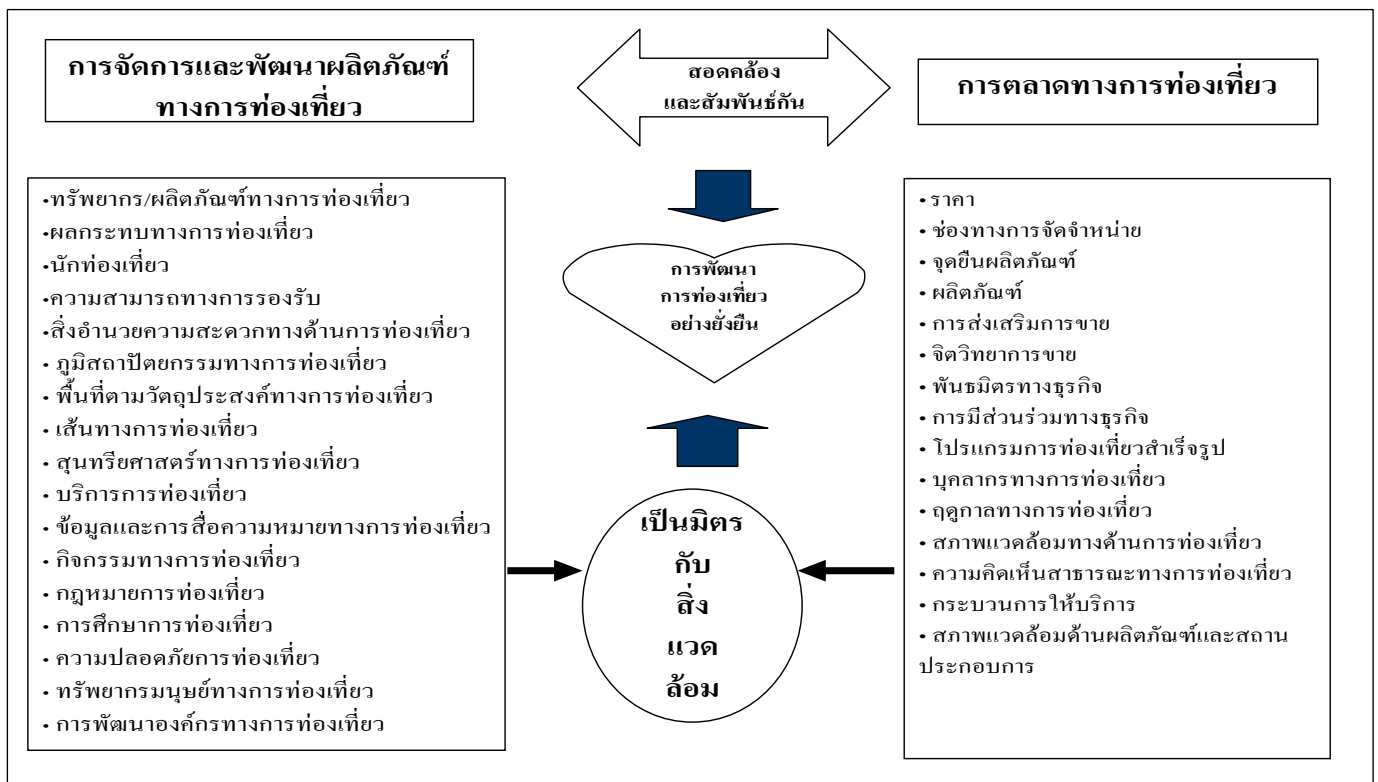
การจัดการและพัฒนาผลิตภัณฑ์ทางการท่องเที่ยว

สอดคล้องและสัมพันธ์กัน

การตลาดทางการท่องเที่ยว

•ทรัพยากร/ผลิตภัณฑ์ทางการท่องเที่ยว
•ผลกระทบทางการท่องเที่ยว
•นักท่องเที่ยว
•ความสามารถทางการรองรับ
•สิ่งอำนวยความสะดวกทางด้านการท่องเที่ยว
• ภูมิสถาปัตยกรรมทางการท่องเที่ยว
• พื้นที่ตามวัตถุประสงค์ทางการท่องเที่ยว
• เส้นทางการท่องเที่ยว
• สุนทรียศาสตร์ทางการท่องเที่ยว
• บริการการท่องเที่ยว
• ข้อมูลและการสื่อความหมายทางการท่องเที่ยว
• กิจกรรมทางการท่องเที่ยว
• กฎหมายการท่องเที่ยว
• การศึกษาการท่องเที่ยว
• ความปลอดภัยการท่องเที่ยว
• ทรัพยากรมนุษย์ทางการท่องเที่ยว
• การพัฒนาองค์กรทางการท่องเที่ยว

การพัฒนาการท่องเที่ยวอย่างยั่งยืน

เป็นมิตรกับสิ่งแวดล้อม

• ราคา
• ช่องทางการจัดจำหน่าย
• จุดยืนผลิตภัณฑ์
• ผลิตภัณฑ์
• การส่งเสริมการขาย
• จิตวิทยาการขาย
• พันธมิตรทางธุรกิจ
• การมีส่วนร่วมทางธุรกิจ
• โปรแกรมการท่องเที่ยวสำเร็จรูป
• บุคลากรทางการท่องเที่ยว
• ฤดูกาลทางการท่องเที่ยว
• สภาพแวดล้อมทางด้านการท่องเที่ยว
• ความคิดเห็นสาธารณะทางการท่องเที่ยว
• กระบวนการให้บริการ
• สภาพแวดล้อมด้านผลิตภัณฑ์และสถานประกอบการ